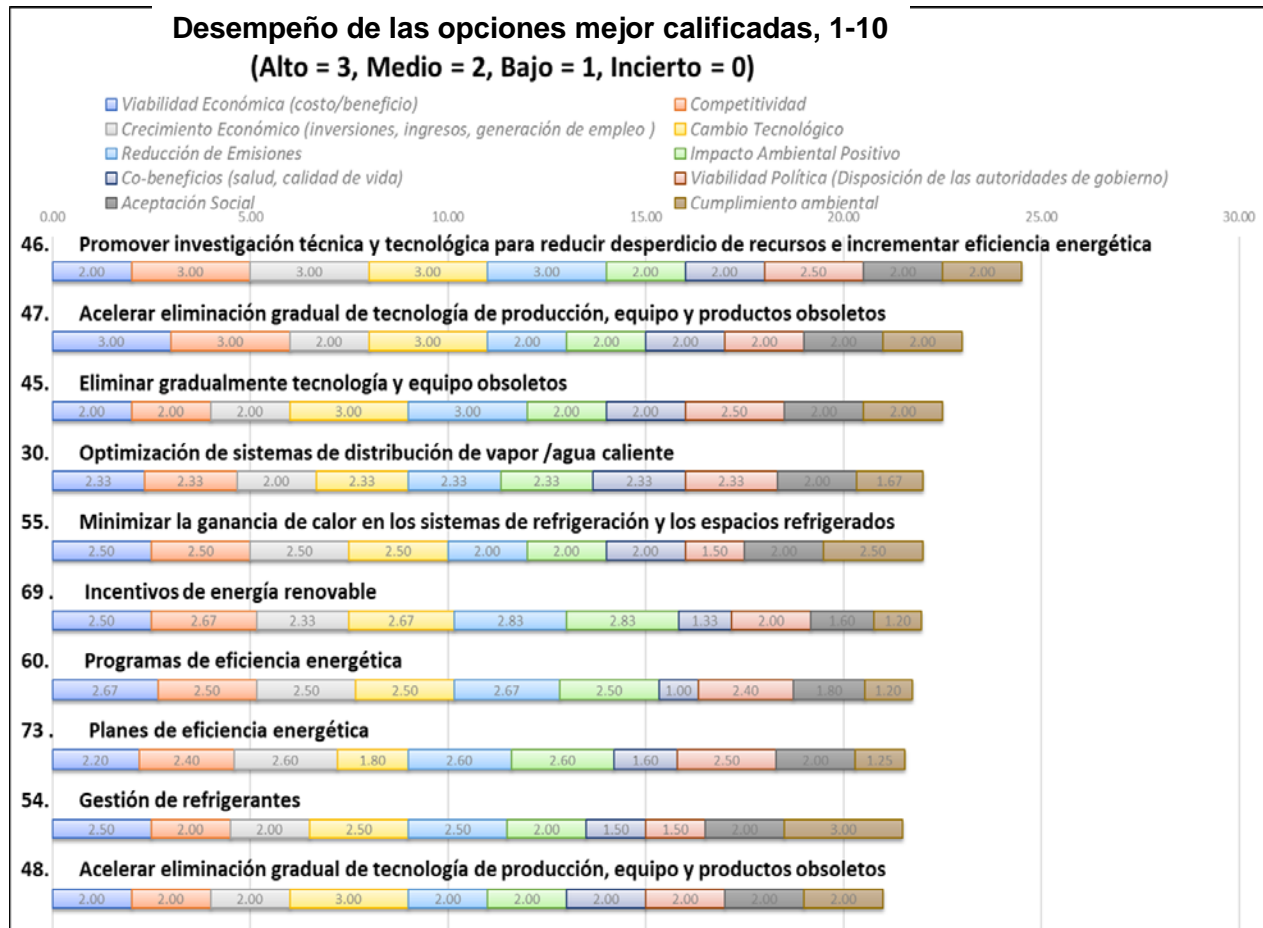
Desempeño de las opciones mejor calificadas, 1-10
(Alto = 3, Medio = 2, Bajo = 1, Incierto = 0)

Viabilidad Económica (costo/beneficio)
Competitividad
Crecimiento Económico (inversiones, ingresos, generación de empleo )
Cambio Tecnológico
Reducción de Emisiones
Impacto Ambiental Positivo
Co-beneficios (salud, calidad de vida)
Viabilidad Política (Disposición de las autoridades de gobierno)
Aceptación Social
Cumplimiento ambiental

0.00 5.00 10.00 15.00 20.00 25.00 30.00

46. Promover investigación técnica y tecnológica para reducir desperdicio de recursos e incrementar eficiencia energética
2.00 3.00 3.00 3.00 3.00 2.00 2.00 2.50 2.00 2.00

47. Acelerar eliminación gradual de tecnología de producción, equipo y productos obsoletos
3.00 3.00 2.00 3.00 2.00 2.00 2.00 2.00 2.00 2.00

45. Eliminar gradualmente tecnología y equipo obsoletos
2.00 2.00 2.00 3.00 3.00 2.00 2.00 2.50 2.00 2.00

30. Optimización de sistemas de distribución de vapor /agua caliente
2.33 2.33 2.00 2.33 2.33 2.33 2.33 2.33 2.00 1.67

55. Minimizar la ganancia de calor en los sistemas de refrigeración y los espacios refrigerados
2.50 2.50 2.50 2.50 2.00 2.00 2.00 1.50 2.00 2.50

69 . Incentivos de energía renovable
2.50 2.67 2.33 2.67 2.83 2.83 1.33 2.00 1.60 1.20

60. Programas de eficiencia energética
2.67 2.50 2.50 2.50 2.67 2.50 1.00 2.40 1.80 1.20

73 . Planes de eficiencia energética
2.20 2.40 2.60 1.80 2.60 2.60 1.60 2.50 2.00 1.25

54. Gestión de refrigerantes
2.50 2.00 2.00 2.50 2.50 2.00 1.50 1.50 2.00 3.00

48. Acelerar eliminación gradual de tecnología de producción, equipo y productos obsoletos
2.00 2.00 2.00 3.00 2.00 2.00 2.00 2.00 2.00 2.00